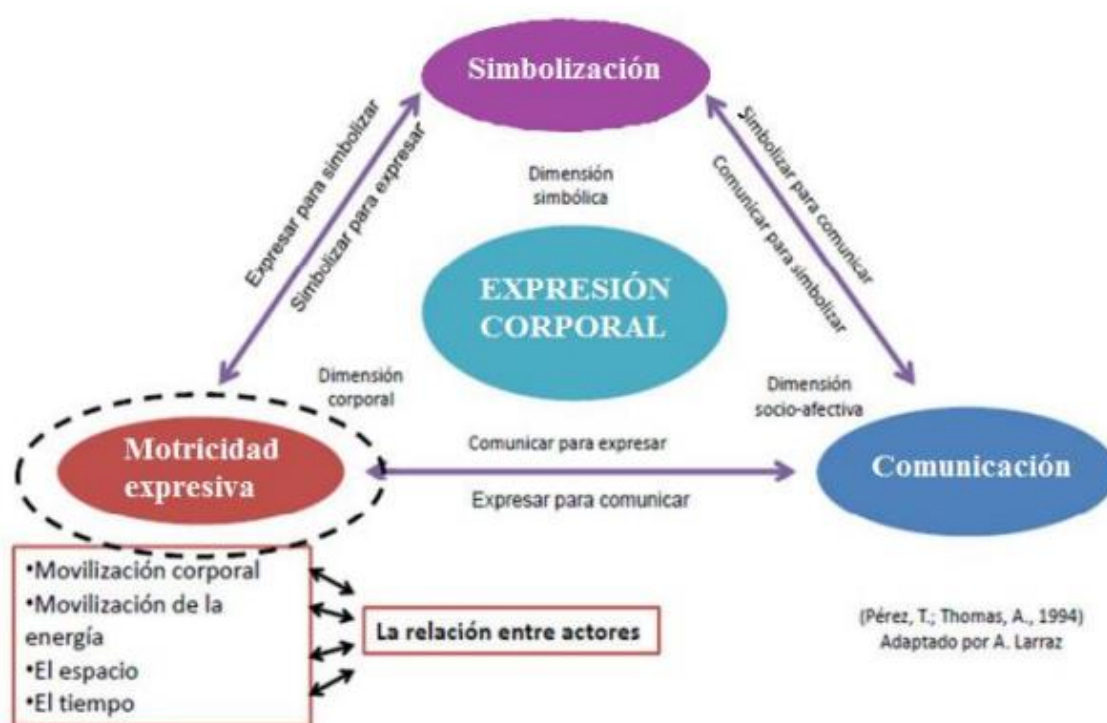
Simbolización

Expresar para simbolizar

Simbolizar para expresar

Dimensión simbólica

Simbolizar para comunicar

Comunicar para simbolizar

EXPRESIÓN CORPORAL

Dimensión corporal

Dimensión socio-afectiva

Motricidad expresiva

Comunicar para expresar

Expresar para comunicar

Comunicación

•Movilización corporal
•Movilización de la energía
•El espacio
•El tiempo

La relación entre actores

(Pérez, T.; Thomas, A., 1994)
Adaptado por A. Larraz